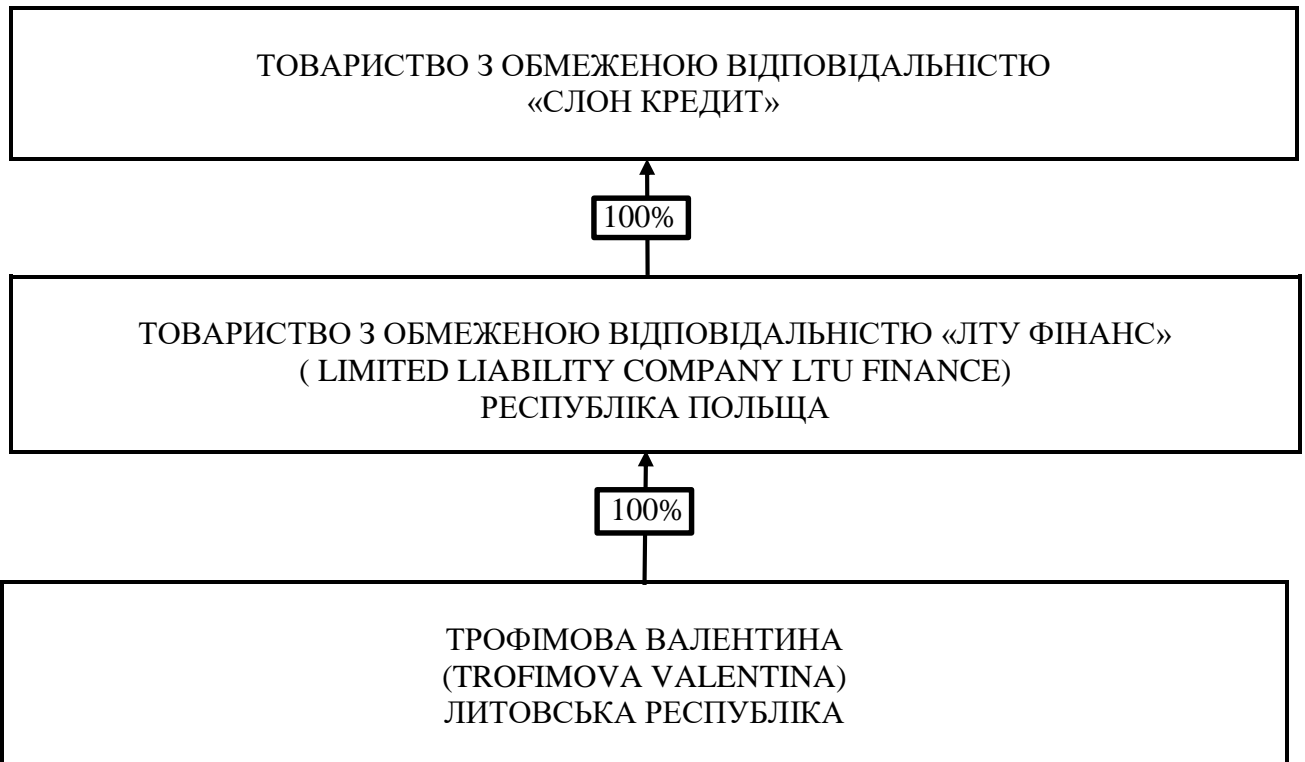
ТОВАРИСТВО З ОБМЕЖЕНОЮ ВІДПОВІДАЛЬНІСТЮ
«СЛОН КРЕДИТ»

100%

ТОВАРИСТВО З ОБМЕЖЕНОЮ ВІДПОВІДАЛЬНІСТЮ «ЛТУ ФІНАНС»
( LIMITED LIABILITY COMPANY LTU FINANCE)
РЕСПУБЛІКА ПОЛЬЩА

100%

ТРОФІМОВА ВАЛЕНТИНА
(TROFIMOVA VALENTINA)
ЛИТОВСЬКА РЕСПУБЛІКА